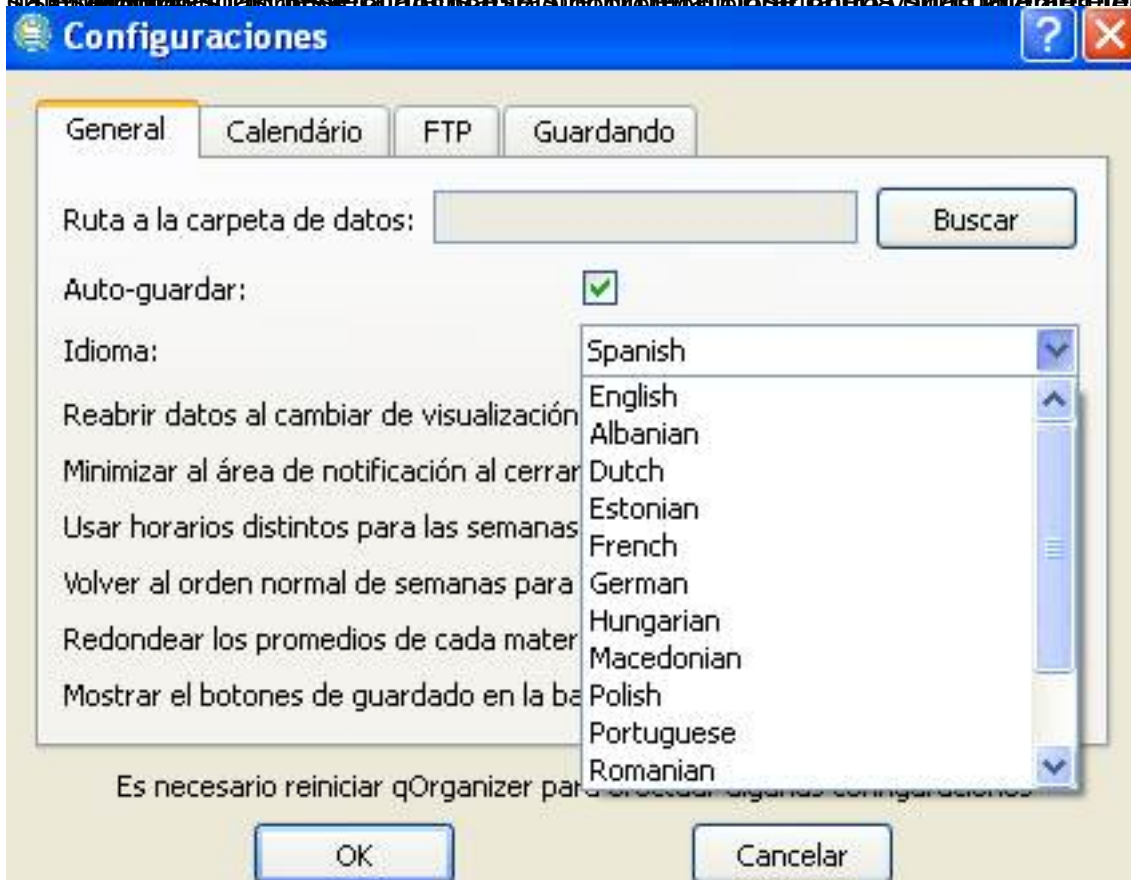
Configuraciones

General | Calendário | FTP | Guardando

Ruta a la carpeta de datos:
Buscar

Auto-guardar:

Idioma:
Spanish

Reabrir datos al cambiar de visualización
Minimizar al área de notificación al cerrar
Usar horarios distintos para las semanas
Volver al orden normal de semanas para
Redondear los promedios de cada mater
Mostrar el botones de guardado en la ba

English
Albanian
Dutch
Estonian
French
German
Hungarian
Macedonian
Polish
Portuguese
Romanian

Es necesario reiniciar qOrganizer par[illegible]

OK
Cancelar